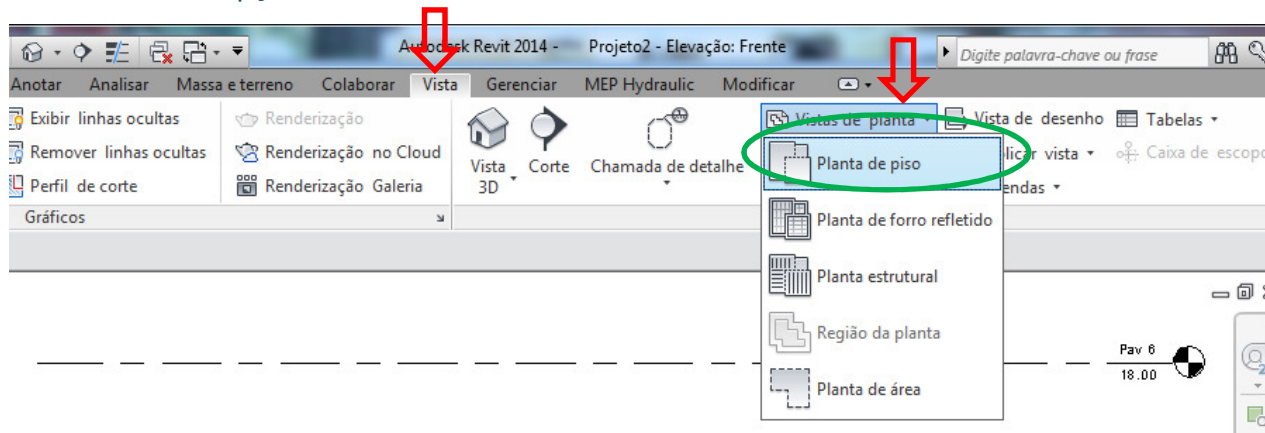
Autodesk Revit 2014 - Projeto2 - Elevação: Frente

Digite palavra-chave ou frase

Anotar Analisar Massa e terreno Colaborar Vista Gerenciar MEP Hydraulic Modificar

Exibir linhas ocultas
Remover linhas ocultas
Perfil de corte

Renderização
Renderização no Cloud
Renderização Galeria

Gráficos

Vista 3D
Corte
Chamada de detalhe

Vistas de planta
Vista de desenho
Tabelas
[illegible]licar vista
Caixa de escopo
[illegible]endas

Planta de piso
Planta de forro refletido
Planta estrutural
Região da planta
Planta de área

Pav 6
18.00